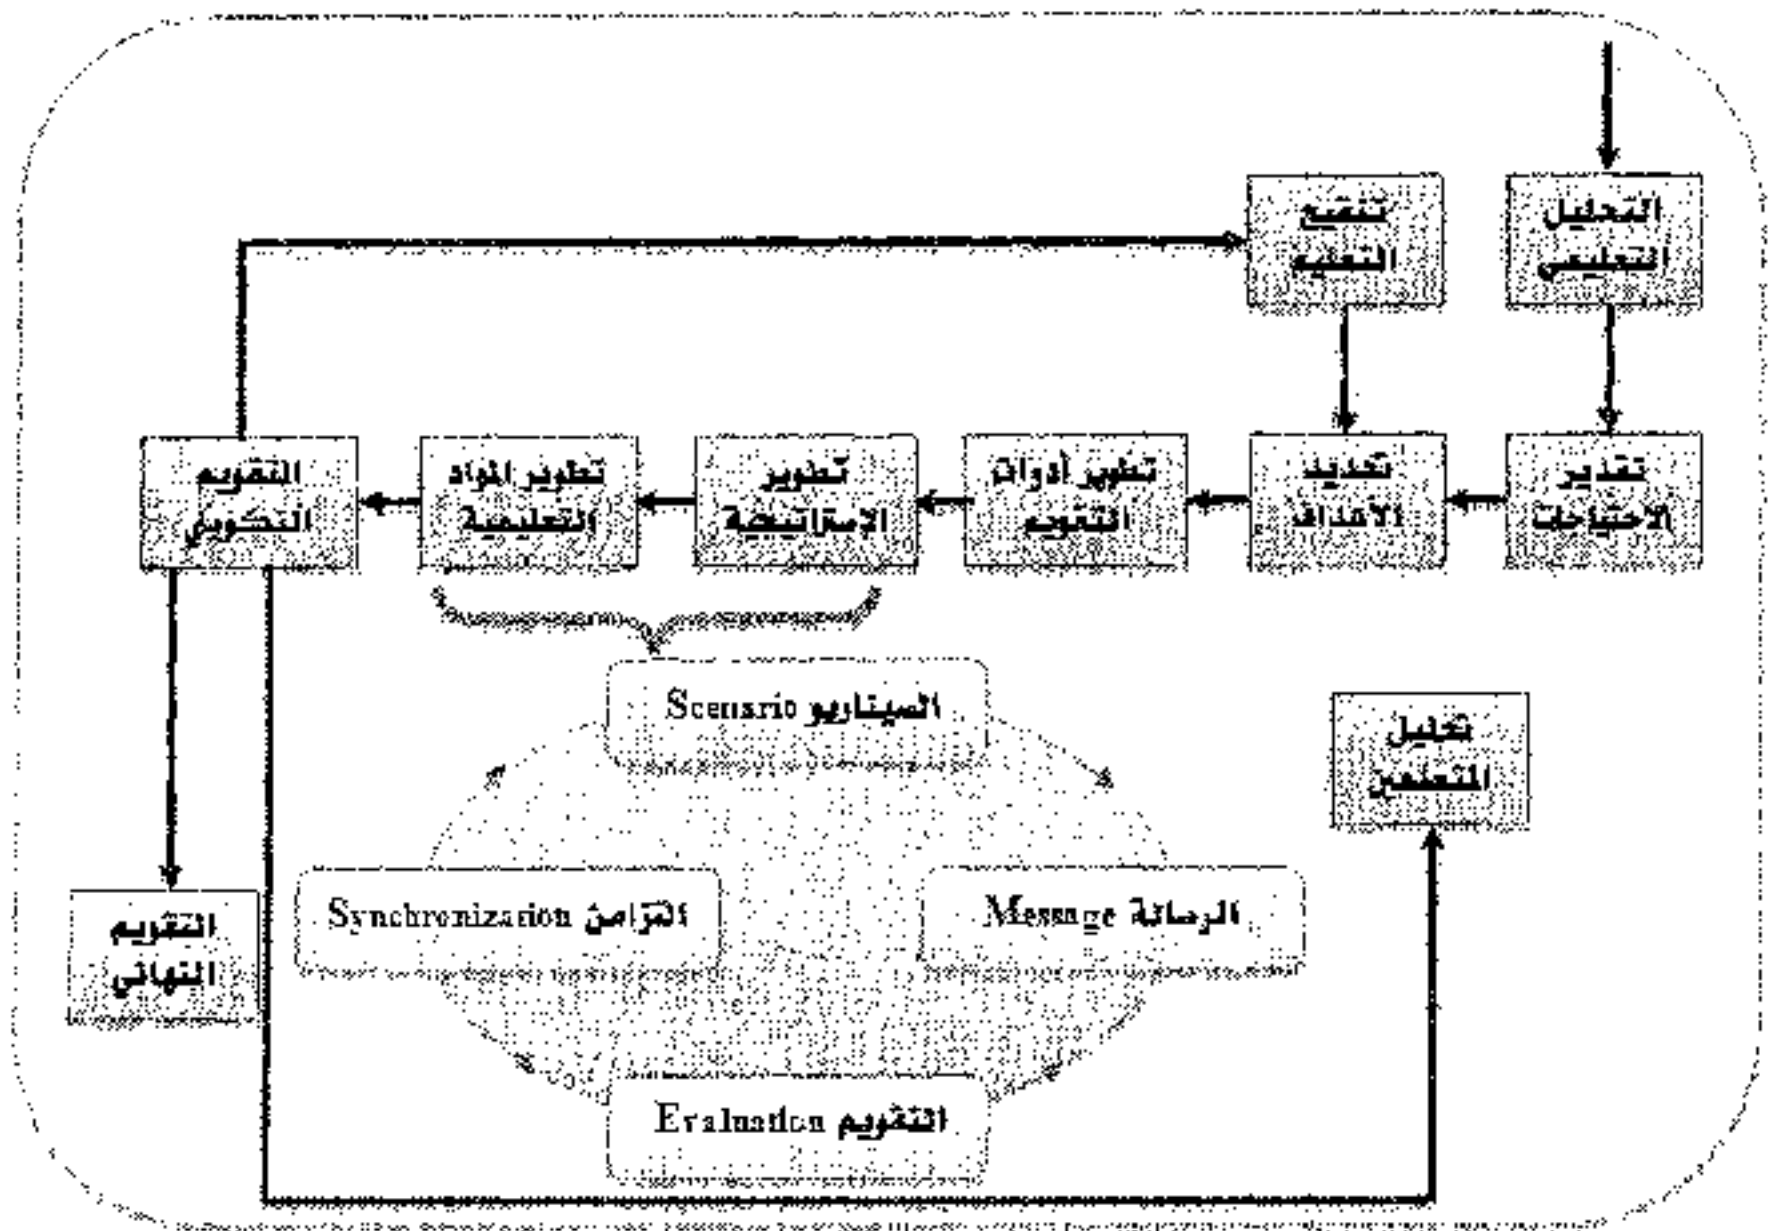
التحليل التعليمي

تنقيح التعليم

تقدير الاحتياجات

تحديد الأهداف

تطوير أدوات التقويم

تطوير الإستراتيجية

تطوير المواد التعليمية

التقويم التكويني

السيناريو Scenario

تحليل المتعلمين

التزامن Synchronization

الرسالة Message

التقويم النهائي

التقويم Evaluation